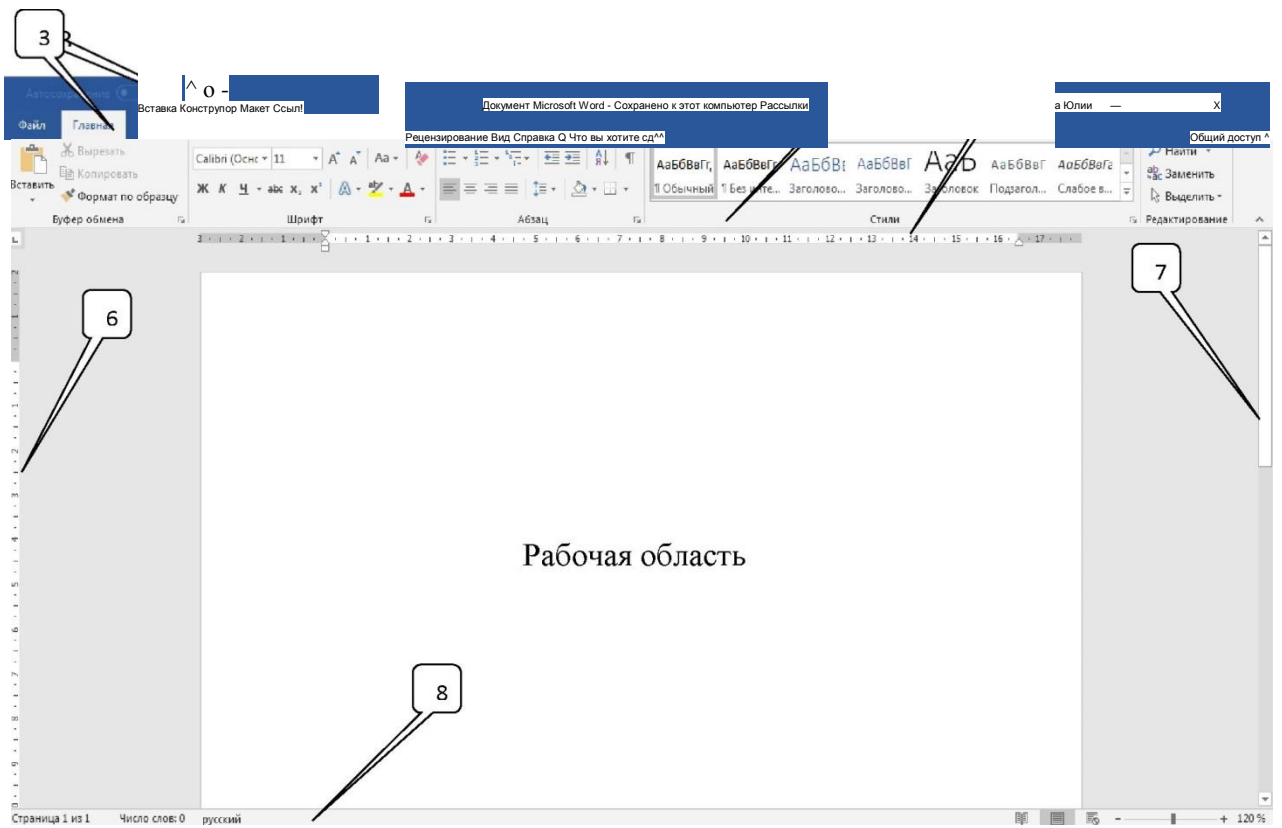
3

^ o -

Автосохранение

Вставка Конструпор Макет Ссыл!

Документ Microsoft Word - Сохранено к этот компьютер Рассылки

а Юлии — X

Файл Главная

Рецензирование Вид Справка Q Что вы хотите сд^^

Общий доступ ^

Вырезать
Копировать
Вставить
Формат по образцу
Буфер обмена

Calibri (Осно 11 A A Aa
Ж К Ч abc $x_2$ $x^2$ A
Шрифт

Абзац

АаБбВвГг, ¶ Обычный
АаБбВвГг ¶ Без инте...
АаБбВı Заголово...
АаБбВвГ Заголово...
АаБ Заголовок
АаБбВвГ Подзагол...
АаБбВвГг Слабое в...
Стили

Найти
Заменить
Выделить
Редактирование

3 · 2 · 1 · 1 · 2 · 3 · 4 · 5 · 6 · 7 · 8 · 9 · 10 · 11 · 12 · 13 · 14 · 15 · 16 · 17

6

7

Рабочая область

8

Страница 1 из 1 Число слов: 0 русский

120 %